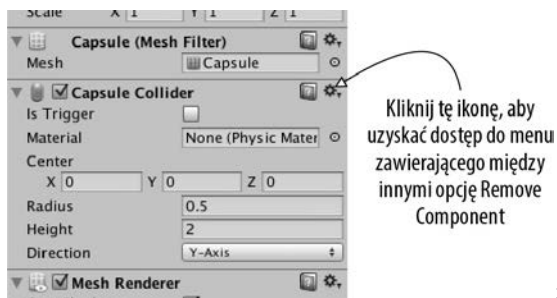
Scale X 1 Y 1 Z 1
Capsule (Mesh Filter)
Mesh Capsule
Capsule Collider
Is Trigger
Material None (Physic Mater
Center
X 0 Y 0 Z 0
Radius 0.5
Height 2
Direction Y-Axis
Mesh Renderer

Kliknij tę ikonę, aby uzyskać dostęp do menu zawierającego między innymi opcję Remove Component